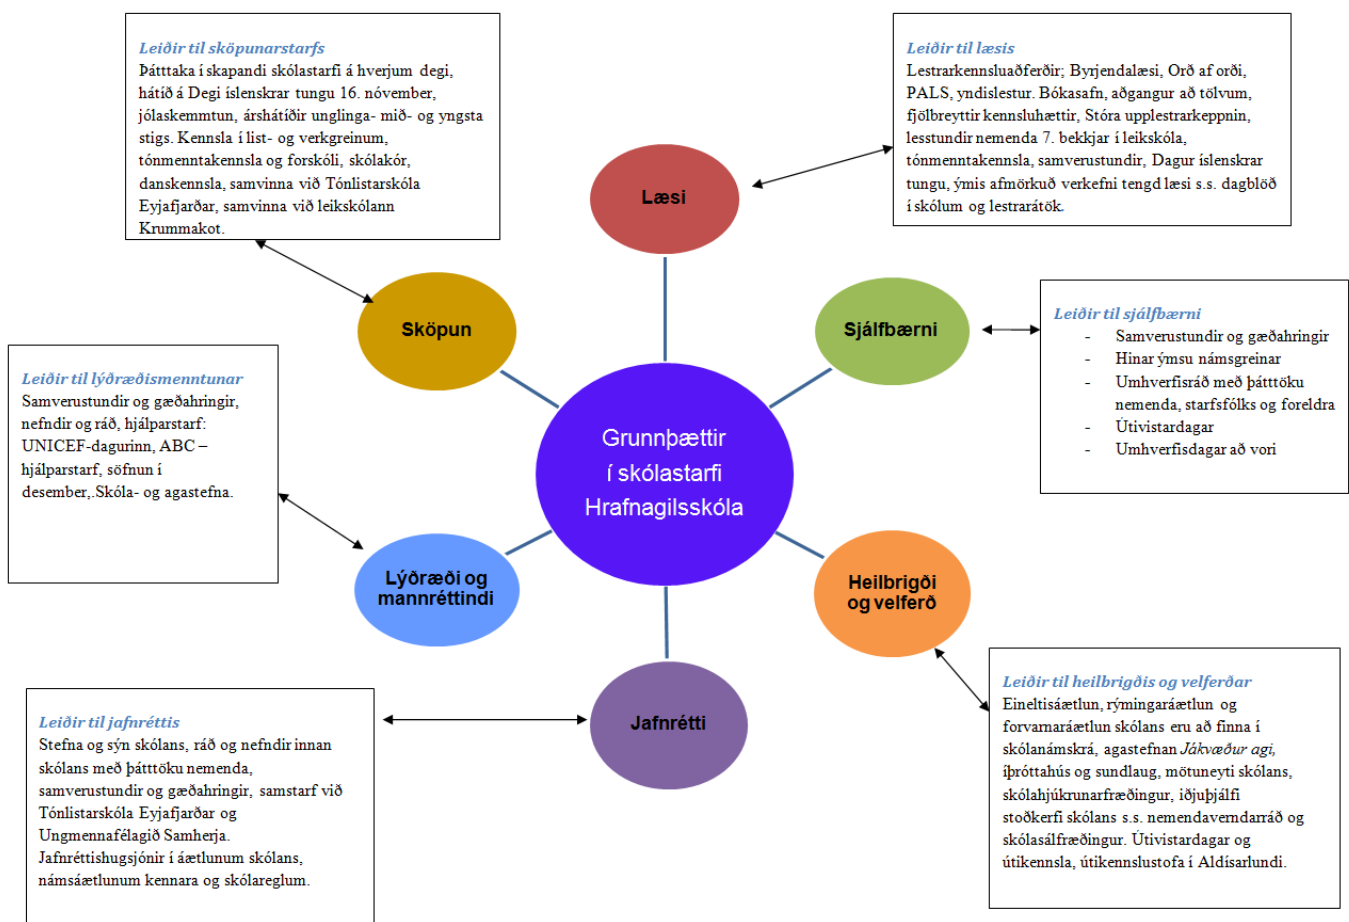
*Leiðir til sköpunarstarfs*
Þátttaka í skapandi skólastarfi á hverjum degi, hátíð á Degi íslenskrar tungu 16. nóvember, jólaskemmtun, árshátíðir unglinga- mið- og yngsta stigs. Kennsla í list- og verkgreinum, tónmenntakennsla og forskóli, skólakór, danskennsla, samvinna við Tónlistarskóla Eyjafjarðar, samvinna við leikskólann Krummakot.

*Leiðir til læsis*
Lestrarkennsluaðferðir; Byrjendalæsi, Orð af orði, PALS, yndislestur. Bókasafn, aðgangur að tölvum, fjölbreyttir kennsluhættir, Stóra upplestrarkeppnin, lesstundir nemenda 7. bekkjar í leikskóla, tónmenntakennsla, samverustundir, Dagur íslenskrar tungu, ýmis afmörkuð verkefni tengd læsi s.s. dagblöð í skólum og lestrarátök.

Læsi

Sköpun

Sjálfbærni

*Leiðir til sjálfbærni*
- Samverustundir og gæðahringir
- Hinar ýmsu námsgreinar
- Umhverfisráð með þátttöku nemenda, starfsfólks og foreldra
- Útivistardagar
- Umhverfisdagar að vori

*Leiðir til lýðræðismenntunar*
Samverustundir og gæðahringir, nefndir og ráð, hjálparstarf: UNICEF-dagurinn, ABC – hjálparstarf, söfnun í desember,.Skóla- og agastefna.

Grunnþættir í skólastarfi Hrafnagilsskóla

Lýðræði og mannréttindi

Heilbrigði og velferð

Jafnrétti

*Leiðir til jafnréttis*
Stefna og sýn skólans, ráð og nefndir innan skólans með þátttöku nemenda, samverustundir og gæðahringir, samstarf við Tónlistarskóla Eyjafjarðar og Ungmennafélagið Samherja. Jafnréttishugsjónir í áætlunum skólans, námsáætlunum kennara og skólareglum.

*Leiðir til heilbrigðis og velferðar*
Eineltisáætlun, rýmingaráætlun og forvarnaráætlun skólans eru að finna í skólanámskrá, agastefnan *Jákvæður agi*, íþróttahús og sundlaug, mötuneyti skólans, skólahjúkrunarfræðingur, iðjuþjálfi stoðkerfi skólans s.s. nemendaverndarráð og skólasálfræðingur. Útivistardagar og útikennsla, útikennslustofa í Aldísarlundi.